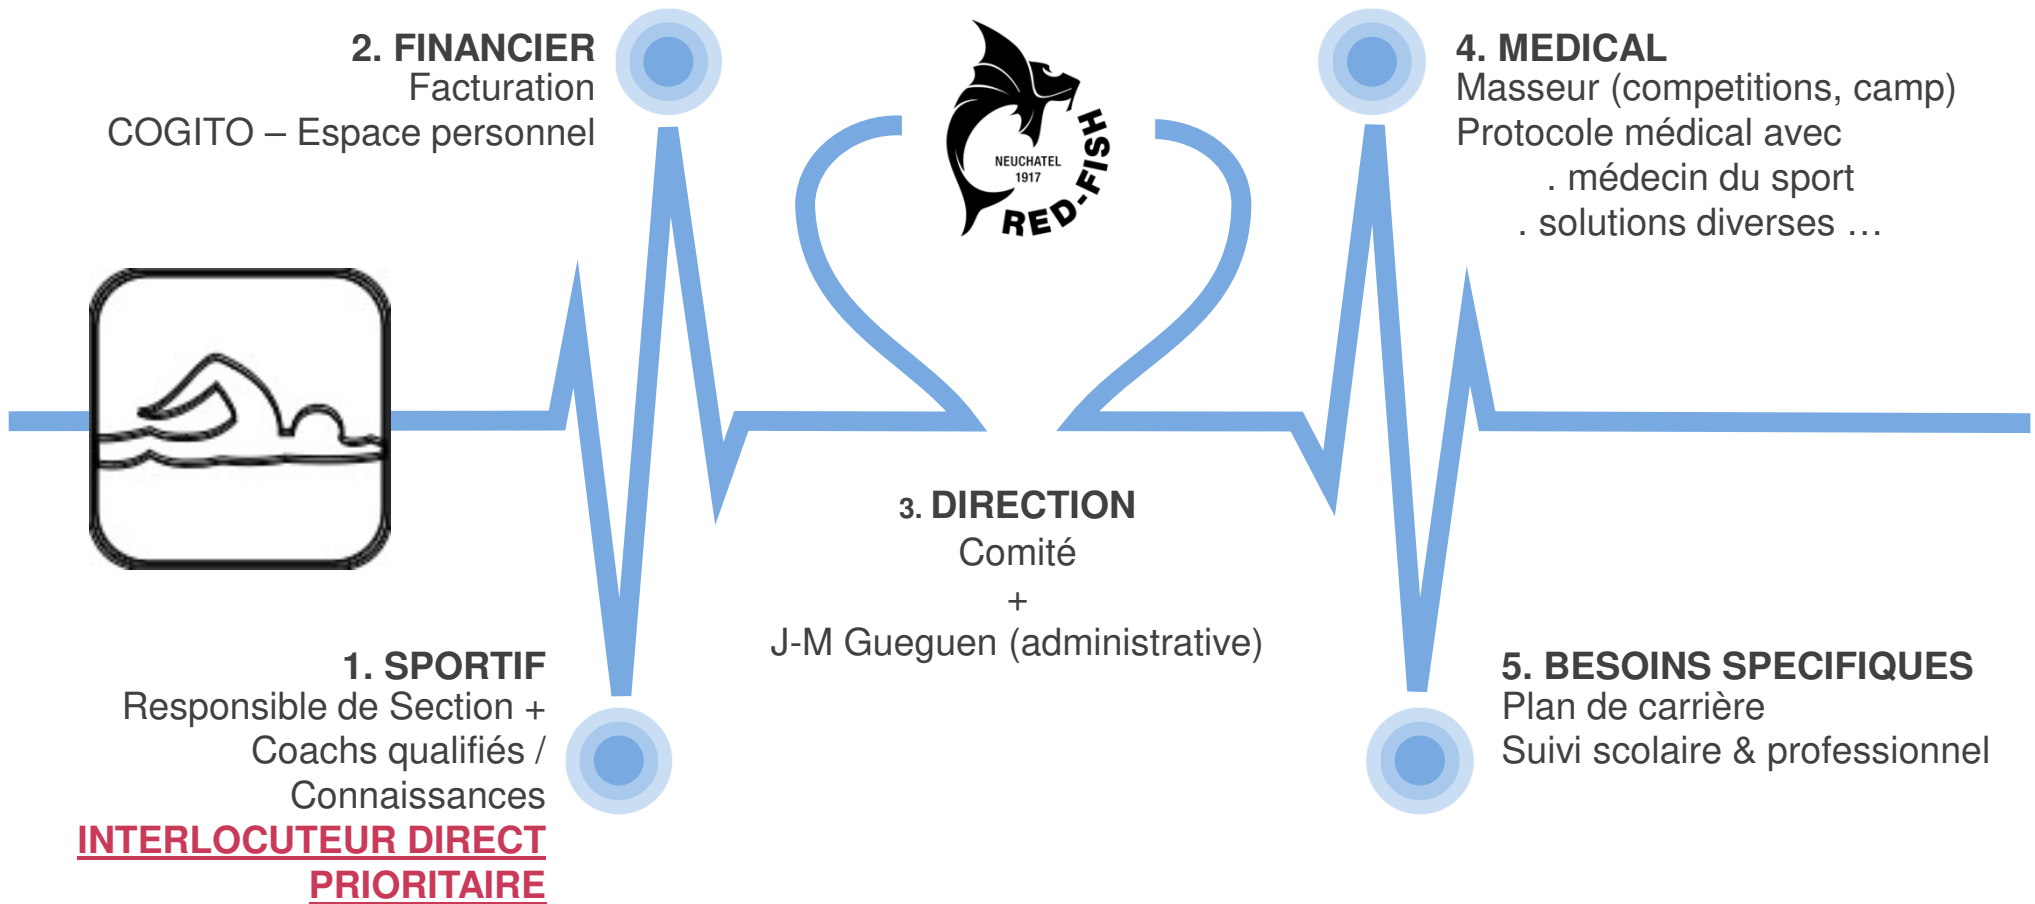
2. FINANCIER
Facturation
COGITO – Espace personnel

NEUCHATEL
1917
RED-FISH

4. MEDICAL
Masseur (competitions, camp)
Protocole médical avec
. médecin du sport
. solutions diverses …

3. DIRECTION
Comité
+
J-M Gueguen (administrative)

1. SPORTIF
Responsible de Section +
Coachs qualifiés /
Connaissances
INTERLOCUTEUR DIRECT
PRIORITAIRE

5. BESOINS SPECIFIQUES
Plan de carrière
Suivi scolaire & professionnel